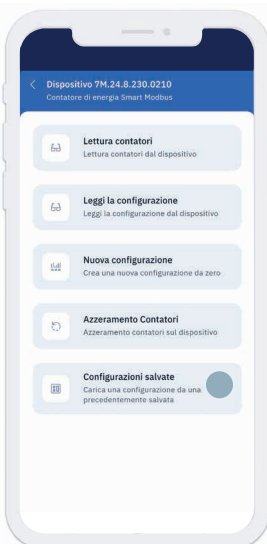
Dispositivo 7M.24.8.230.0210
Contatore di energia Smart Modbus

Lettura contatori
Lettura contatori dal dispositivo

Leggi la configurazione
Leggi la configurazione dal dispositivo

Nuova configurazione
Crea una nuova configurazione da zero

Azzeramento Contatori
Azzeramento contatori sul dispositivo

Configurazioni salvate
Carica una configurazione da una precedentemente salvata